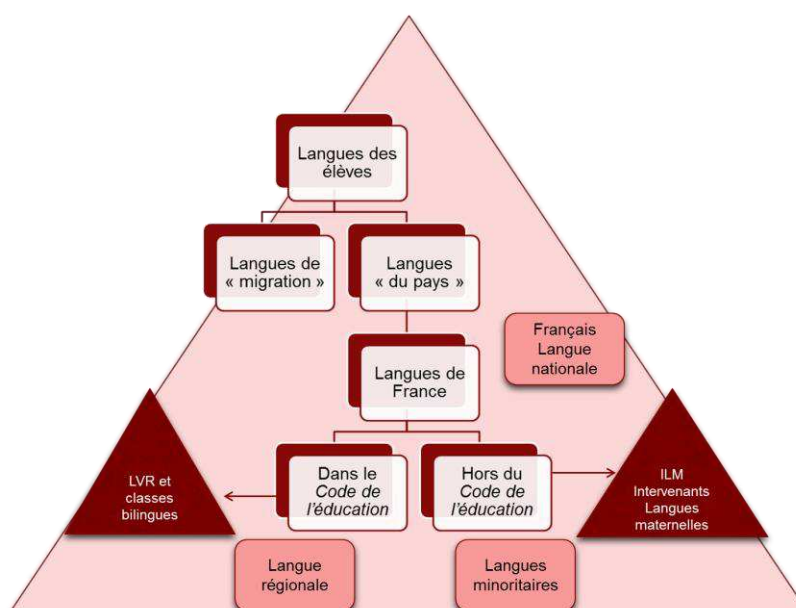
Langues des élèves

Langues de « migration »

Langues « du pays »

Français Langue nationale

Langues de France

LVR et classes bilingues

Dans le *Code de l'éducation*

Hors du *Code de l'éducation*

ILM Intervenants Langues maternelles

Langue régionale

Langues minoritaires